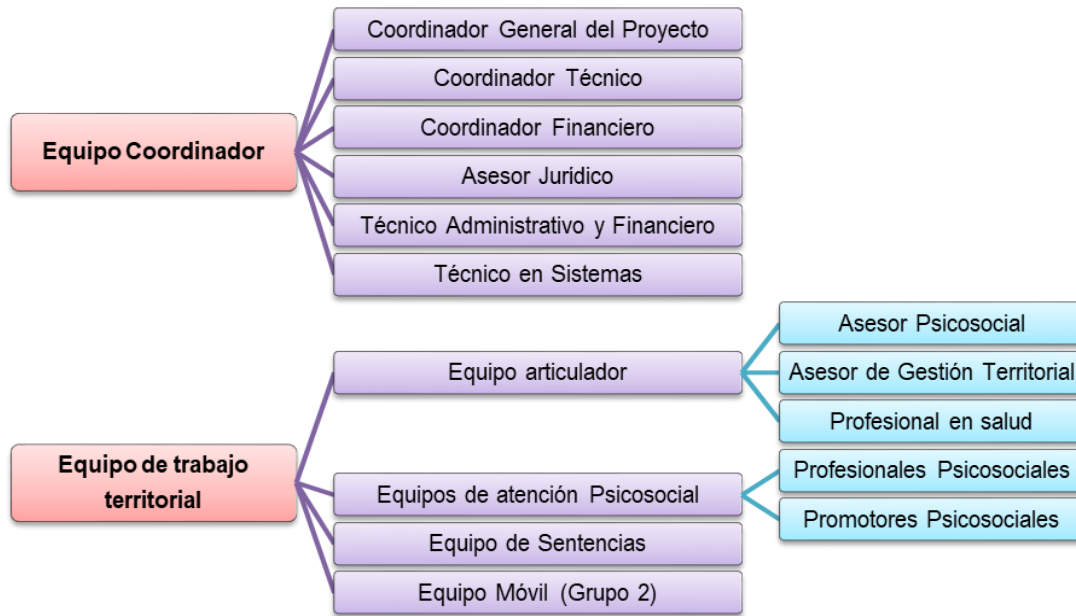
Equipo Coordinador

Coordinador General del Proyecto

Coordinador Técnico

Coordinador Financiero

Asesor Jurídico

Técnico Administrativo y Financiero

Técnico en Sistemas

Equipo de trabajo territorial

Equipo articulador

Asesor Psicosocial

Asesor de Gestión Territorial

Profesional en salud

Equipos de atención Psicosocial

Profesionales Psicosociales

Promotores Psicosociales

Equipo de Sentencias

Equipo Móvil (Grupo 2)